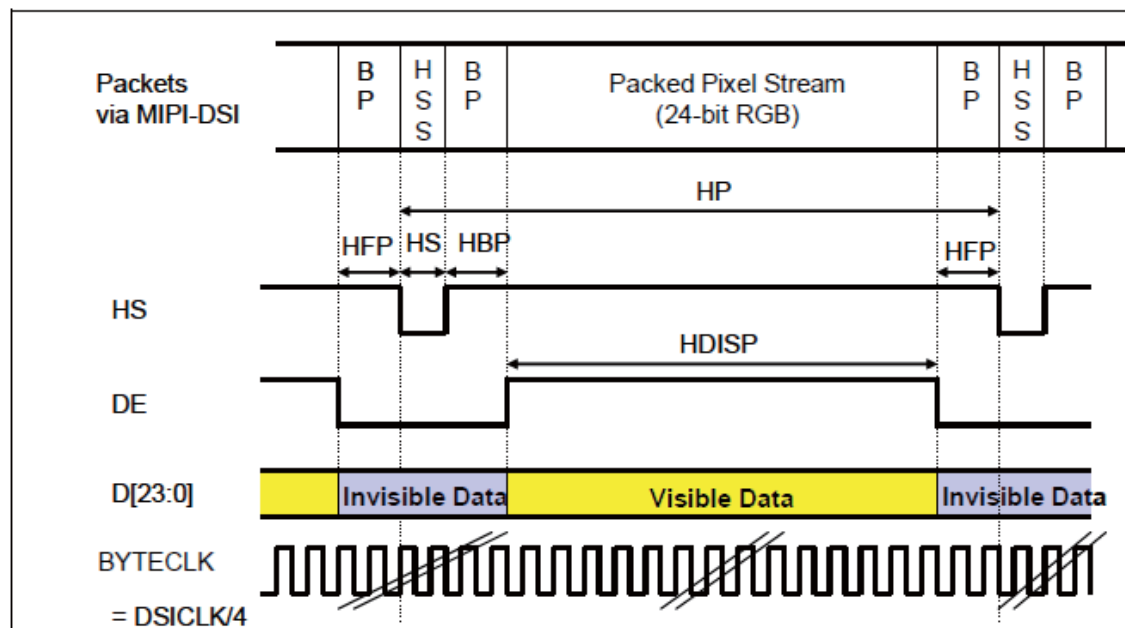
Packets via MIPI-DSI

B P

H S S

B P

Packed Pixel Stream (24-bit RGB)

B P

H S S

B P

HP

HFP HS HBP

HFP

HS

HDISP

DE

D[23:0]

Invisible Data

Visible Data

Invisible Data

BYTECLK

= DSICLK/4